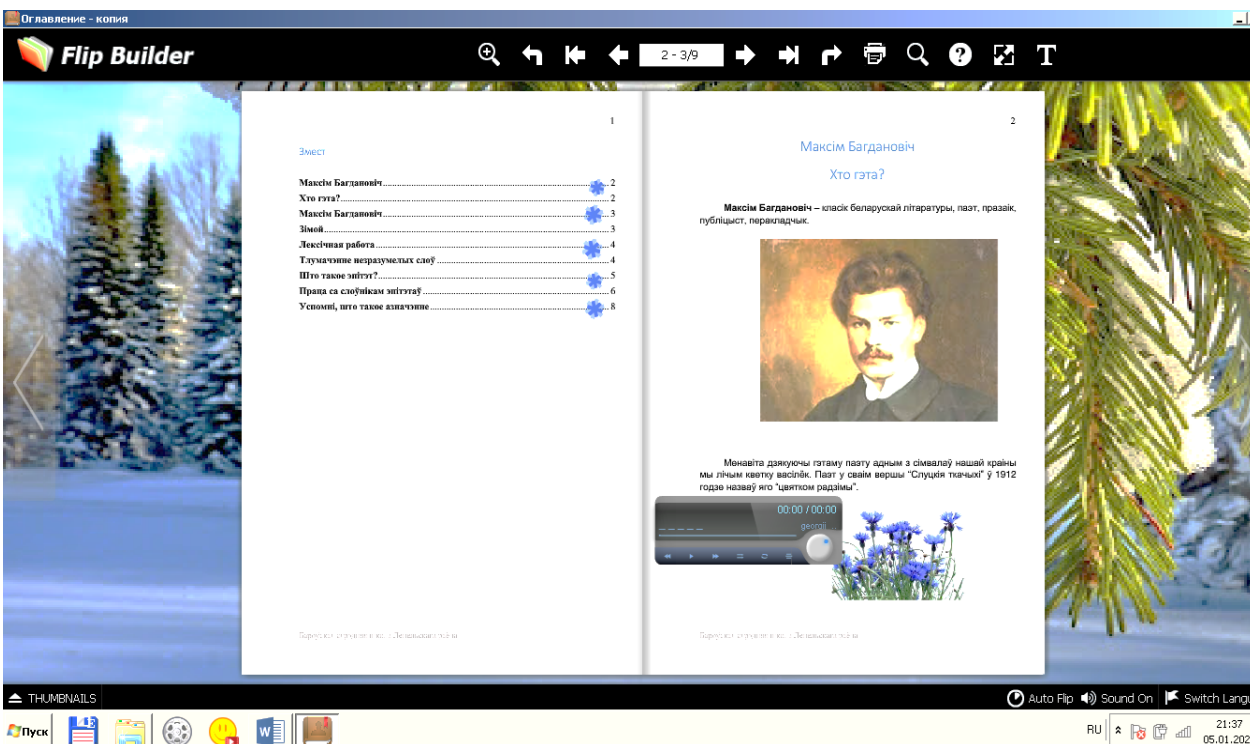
Оглавление - копия

Flip Builder

2 - 3/9

1

Змест

Максім Багдановіч ........ 2
Хто гэта? ........ 2
Максім Багдановіч ........ 3
Зімой ........ 3
Лексічная работа ........ 4
Тлумачэнне незразумелых слоў ........ 4
Што такое эпітэт? ........ 5
Праца са слоўнікам эпітэтаў ........ 6
Успомні, што такое азначэнне ........ 8

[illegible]

2

Максім Багдановіч

Хто гэта?

**Максім Багдановіч** – класік беларускай літаратуры, паэт, празаік, публіцыст, перакладчык.

Мэнавіта дзякуючы гэтаму паэту адным з сімвалаў нашай краіны мы лічым кветку васілёк. Паэт у сваім вершы "Слуцкія ткачыхі" ў 1912 годзе назваў яго "цвятком радзімы".

00:00 / 00:00

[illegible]

THUMBNAILS

Auto Flip Sound On Switch Langu

Пуск

RU

21:37
05.01.202